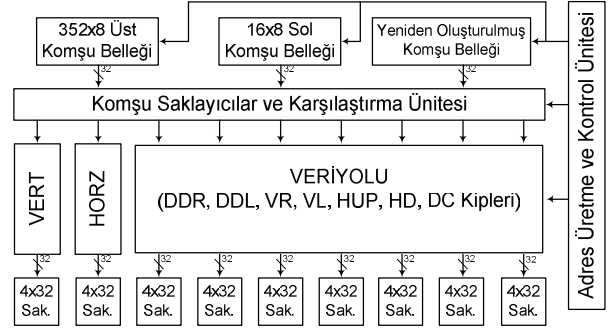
352x8 Üst Komşu Belleği

16x8 Sol Komşu Belleği

Yeniden Oluşturulmuş Komşu Belleği

32

32

32

Komşu Saklayıcılar ve Karşılaştırma Ünitesi

VERT

HORZ

VERİYOLU
(DDR, DDL, VR, VL, HUP, HD, DC Kipleri)

Adres Üretme ve Kontrol Ünitesi

32

32

32

32

32

32

32

32

32

4x32 Sak.

4x32 Sak.

4x32 Sak.

4x32 Sak.

4x32 Sak.

4x32 Sak.

4x32 Sak.

4x32 Sak.

4x32 Sak.